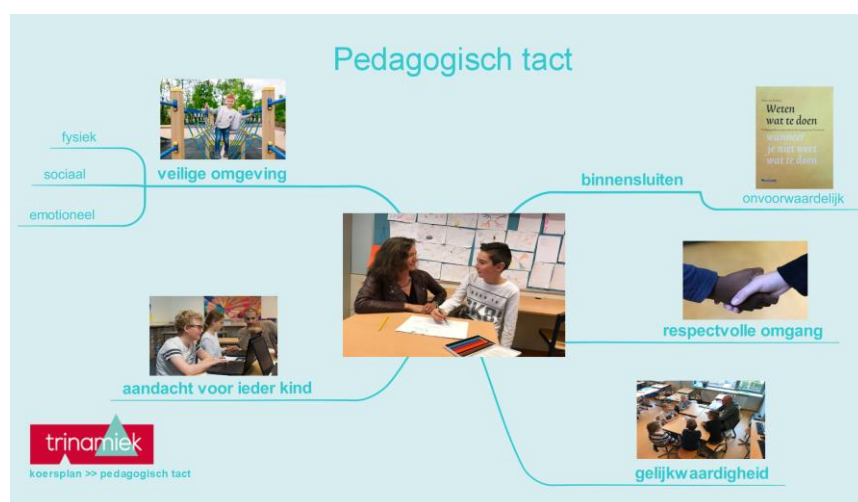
Pedagogisch tact

fysiek

sociaal

emotioneel

veilige omgeving

Weten wat te doen wanneer je niet weet wat te doen

binnensluiten

onvoorwaardelijk

respectvolle omgang

aandacht voor ieder kind

gelijkwaardigheid

trinamiek

koersplan >> pedagogisch tact